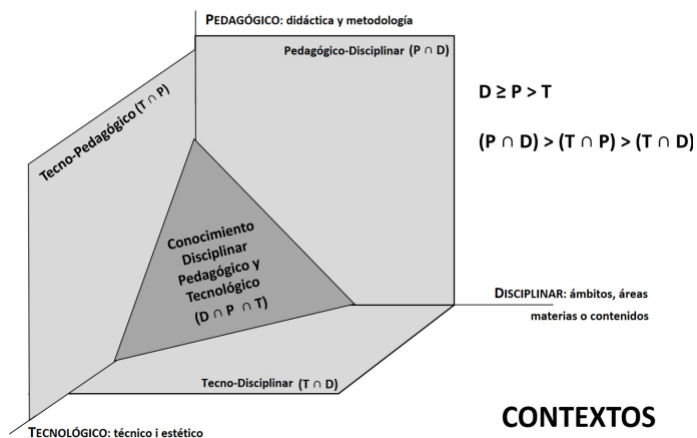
PEDAGÓGICO: didáctica y metodología

Pedagógico-Disciplinar $(P \cap D)$

$D \geq P > T$

$(P \cap D) > (T \cap P) > (T \cap D)$

Tecno-Pedagógico $(T \cap P)$

Conocimiento Disciplinar Pedagógico y Tecnológico $(D \cap P \cap T)$

DISCIPLINAR: ámbitos, áreas materias o contenidos

Tecno-Disciplinar $(T \cap D)$

CONTEXTOS

TECNOLÓGICO: técnico i estético